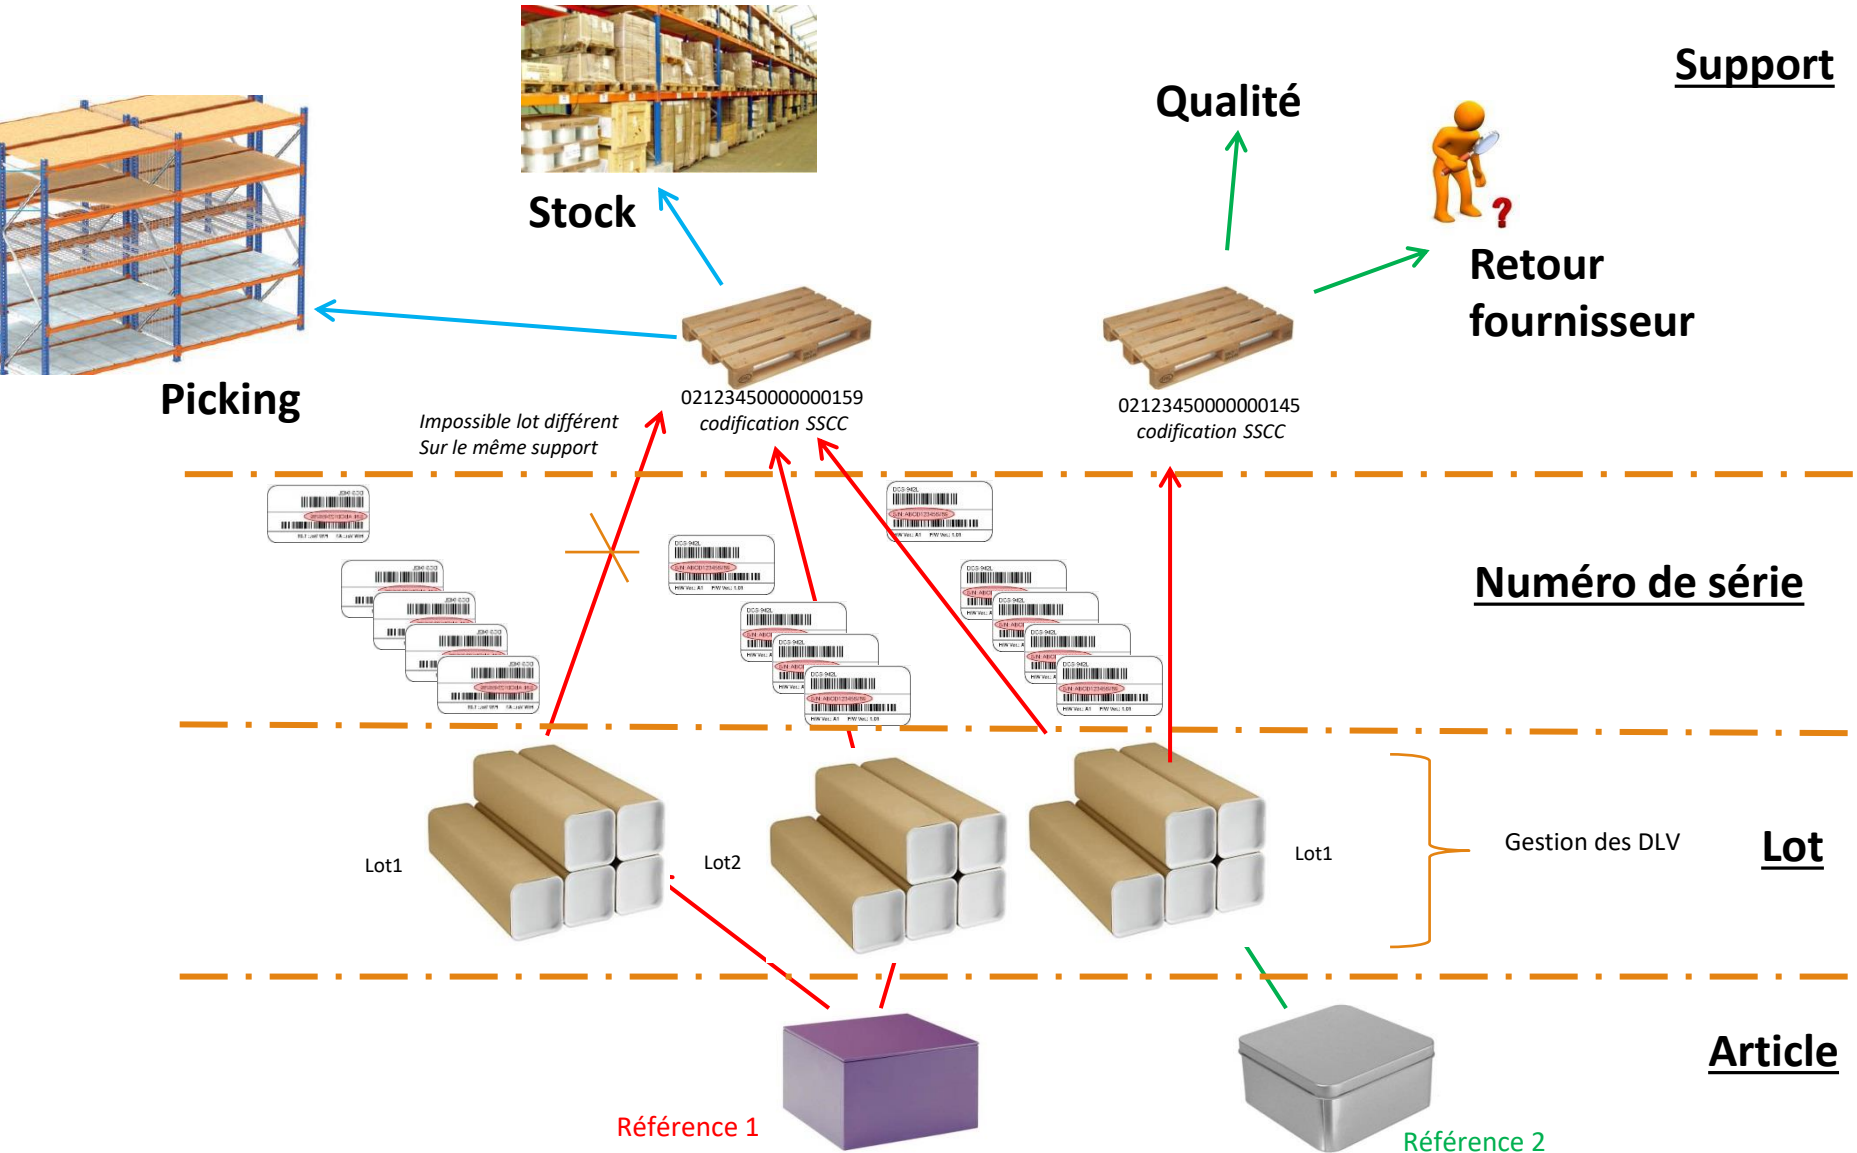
Support

Stock

Qualité

Retour fournisseur

Picking

Impossible lot différent
Sur le même support

02123450000000159
codification SSCC

02123450000000145
codification SSCC

Numéro de série

Lot1

Lot2

Lot1

Gestion des DLV

Lot

Article

Référence 1

Référence 2